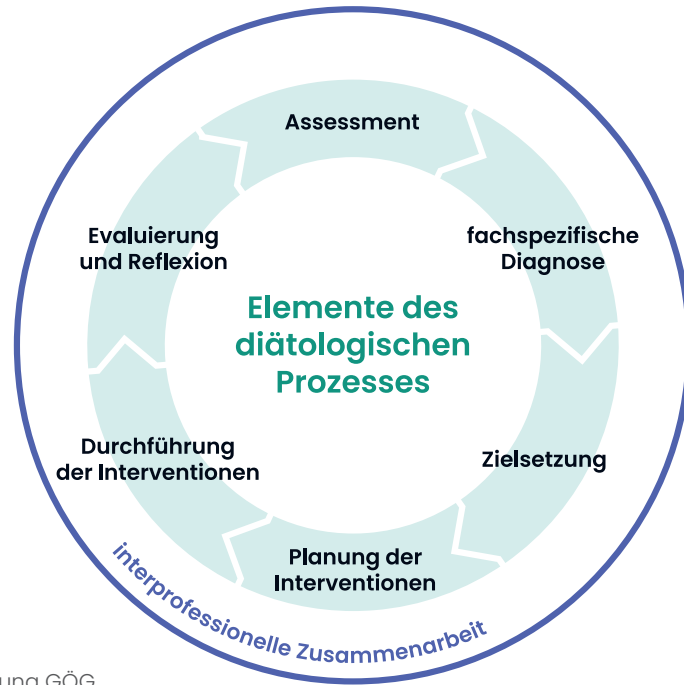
Assessment

fachspezifische Diagnose

Zielsetzung

Planung der Interventionen

Durchführung der Interventionen

Evaluierung und Reflexion

Elemente des diätologischen Prozesses

interprofessionelle Zusammenarbeit

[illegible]ung GÖG